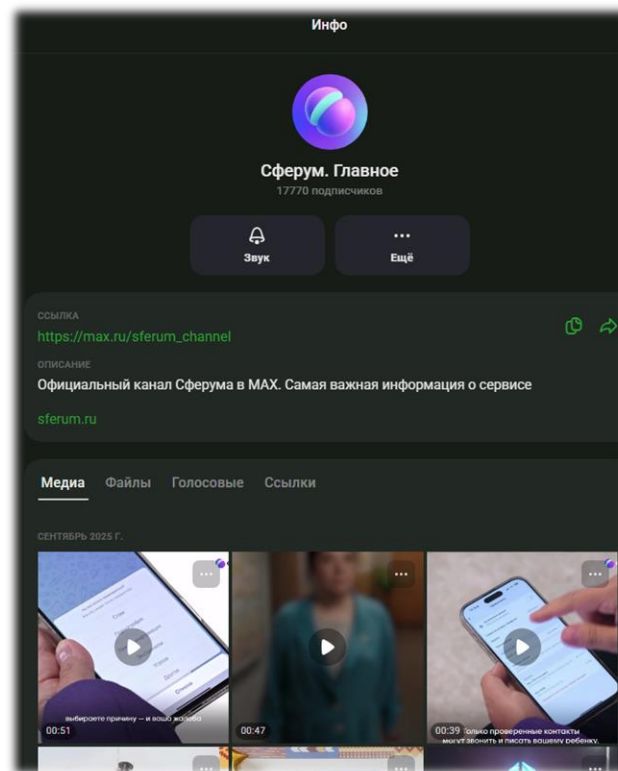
Инфо

Сферум. Главное
17770 подписчиков

Звук
Ещё

ССЫЛКА
https://max.ru/sferum_channel

ОПИСАНИЕ
Официальный канал Сферума в MAX. Самая важная информация о сервисе

sferum.ru

Медиа Файлы Голосовые Ссылки

СЕНТЯБРЬ 2025 Г.

выбираете причину — и ваша жалоба
00:51
00:47
00:39 Только проверенные контакты могут звонить и писать вашему ребенку.